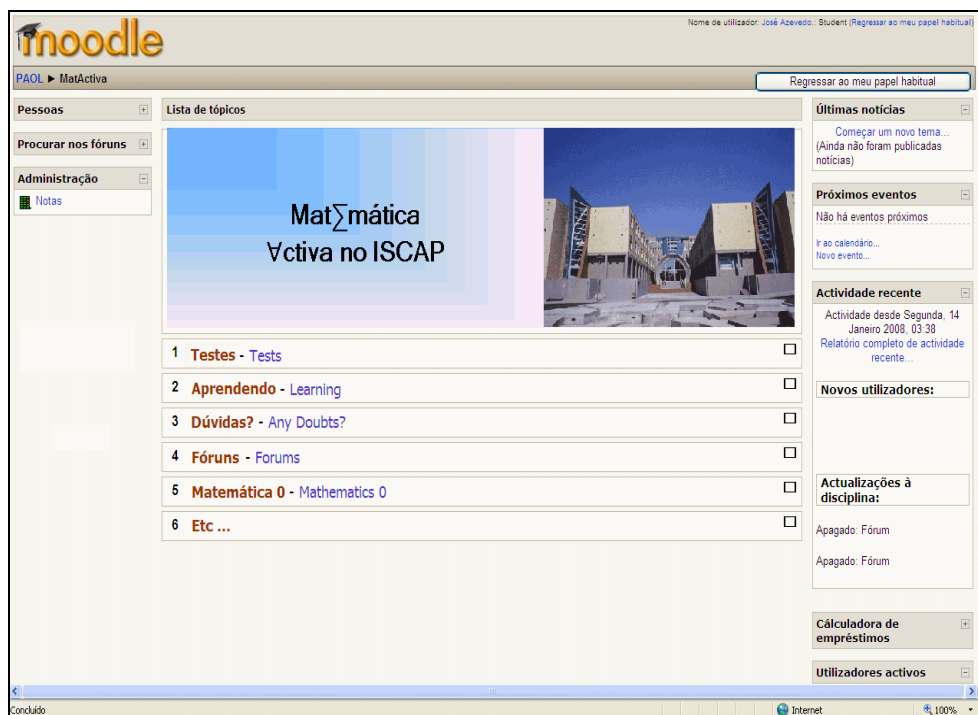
moodle

Nome de utilizador: José Azevedo.: Student (Regressar ao meu papel habitual)

PAOL ► MatActiva

Regressar ao meu papel habitual

Pessoas

Procurar nos fóruns

Administração

Notas

Lista de tópicos

Mat∑mática
∀ctiva no ISCAP

1 Testes - Tests

2 Aprendendo - Learning

3 Dúvidas? - Any Doubts?

4 Fóruns - Forums

5 Matemática 0 - Mathematics 0

6 Etc ...

Últimas notícias

Começar um novo tema...
(Ainda não foram publicadas notícias)

Próximos eventos

Não há eventos próximos

Ir ao calendário...
Novo evento...

Actividade recente

Actividade desde Segunda, 14 Janeiro 2008, 03:38
Relatório completo de actividade recente...

Novos utilizadores:

Actualizações à disciplina:

Apagado: Fórum

Apagado: Fórum

Cálculadora de empréstimos

Utilizadores activos

Concluído

Internet

100%